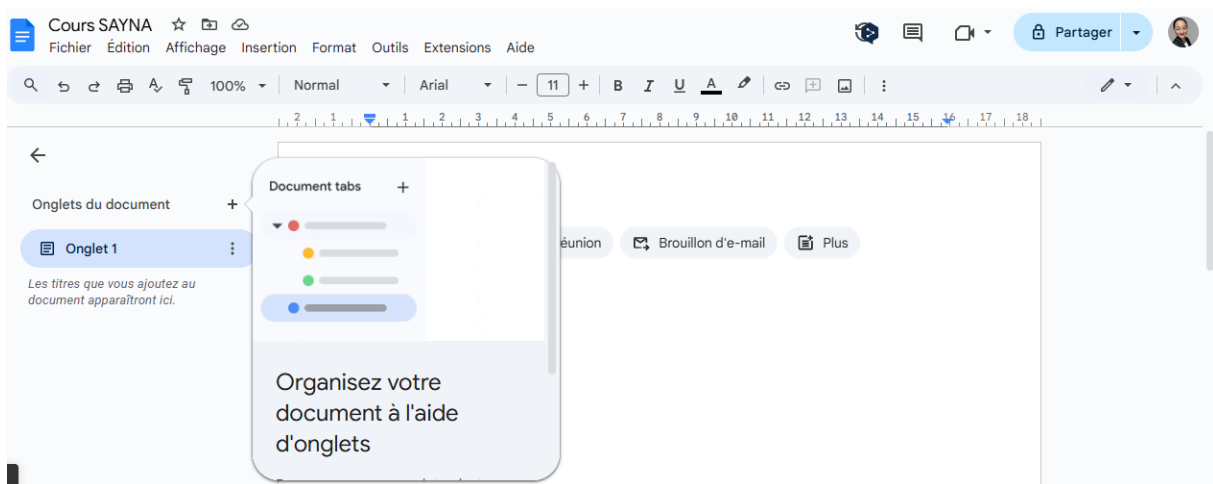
Cours SAYNA

Fichier Édition Affichage Insertion Format Outils Extensions Aide

Partager

100% Normal Arial 11

2 1 1 2 3 4 5 6 7 8 9 10 11 12 13 14 15 16 17 18

Onglets du document +

Onglet 1

Les titres que vous ajoutez au document apparaîtront ici.

Document tabs +

éunion Brouillon d'e-mail Plus

Organisez votre document à l'aide d'onglets